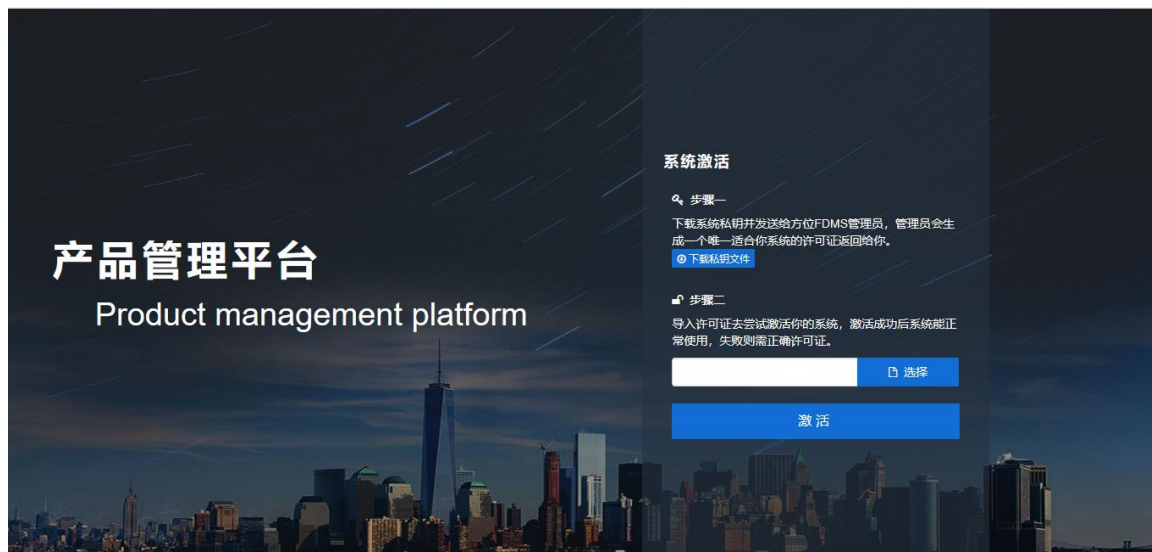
产品管理平台

Product management platform

系统激活

步骤一

下载系统私钥并发送给方位FDMS管理员，管理员会生成一个唯一适合你系统的许可证返回给你。

下载私钥文件

步骤二

导入许可证去尝试激活你的系统，激活成功后系统能正常使用，失败则需正确许可证。

选择

激活